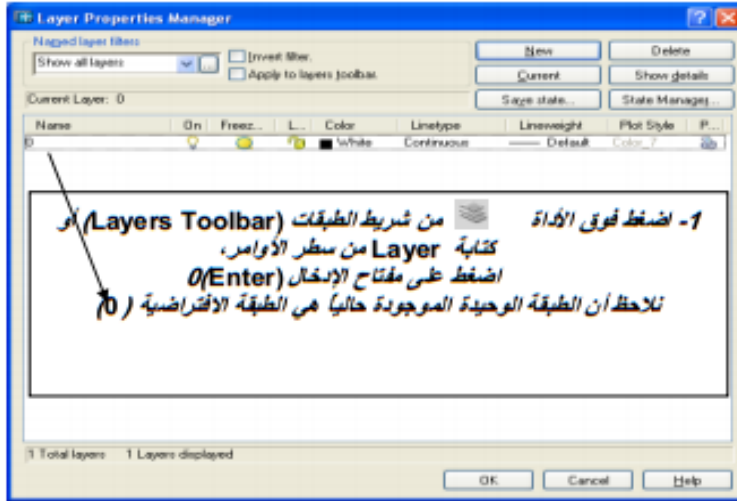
Layer Properties Manager

Named layer filters
Show all layers
Invert filter.
Apply to layers toolbar.
New
Delete
Current
Show details
Current Layer: 0
Save state...
State Manager...

| Name | On | Freez... | L... | Color | Linetype | Lineweight | Plot Style | P... |
|---|---|---|---|---|---|---|---|---|
| 0 | | | | White | Continuous | —— Default | Color_7 | |

1- اضغط فوق الأداة من شريط الطبقات (Layers Toolbar) أو كتابة Layer من سطر الأوامر،
اضغط على مفتاح الإدخال (Enter/)
نلاحظ أن الطبقة الوحيدة الموجودة حالياً هي الطبقة الافتراضية ( 0)

1 Total layers 1 Layers displayed
OK
Cancel
Help